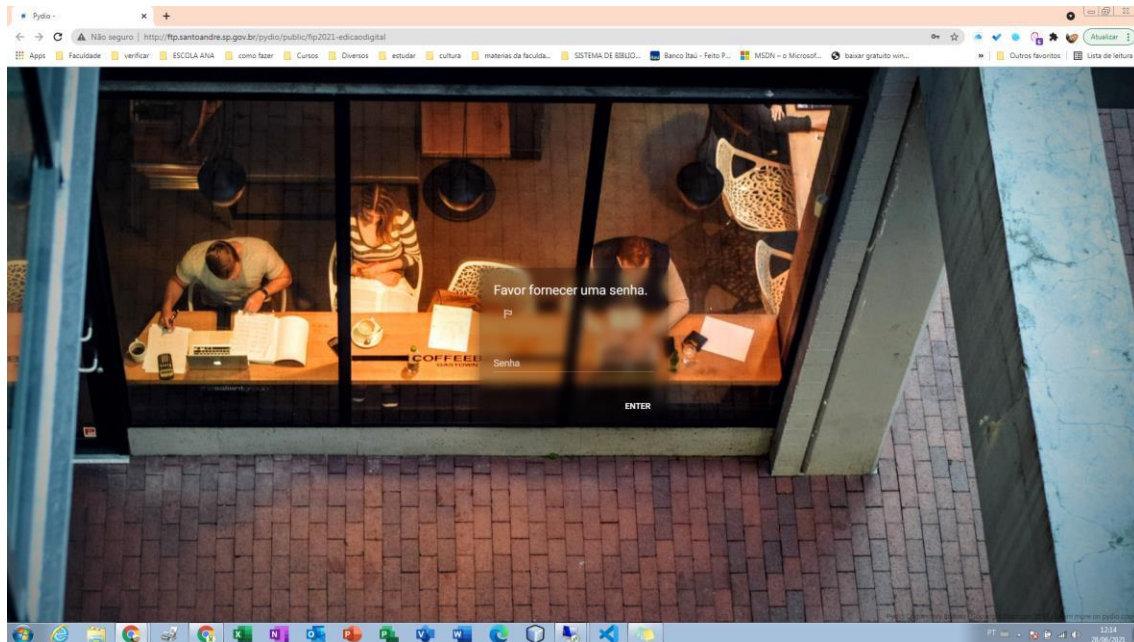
Pydio -

Não seguro | http://ftp.santoandre.sp.gov.br/pydio/public/fip2021-edicaodigital

Atualizar

Apps Faculdade verificar ESCOLA ANA como fazer Cursos Diversos estudar cultura materias da faculda... SISTEMA DE BIBLIO... Banco Itaú - Feito P... MSDN – o Microsof... baixar gratuito win... Outros favoritos Lista de leitura

COFFEE GASTOWN

Favor fornecer uma senha.

Senha

ENTER

12:14
28/06/2021